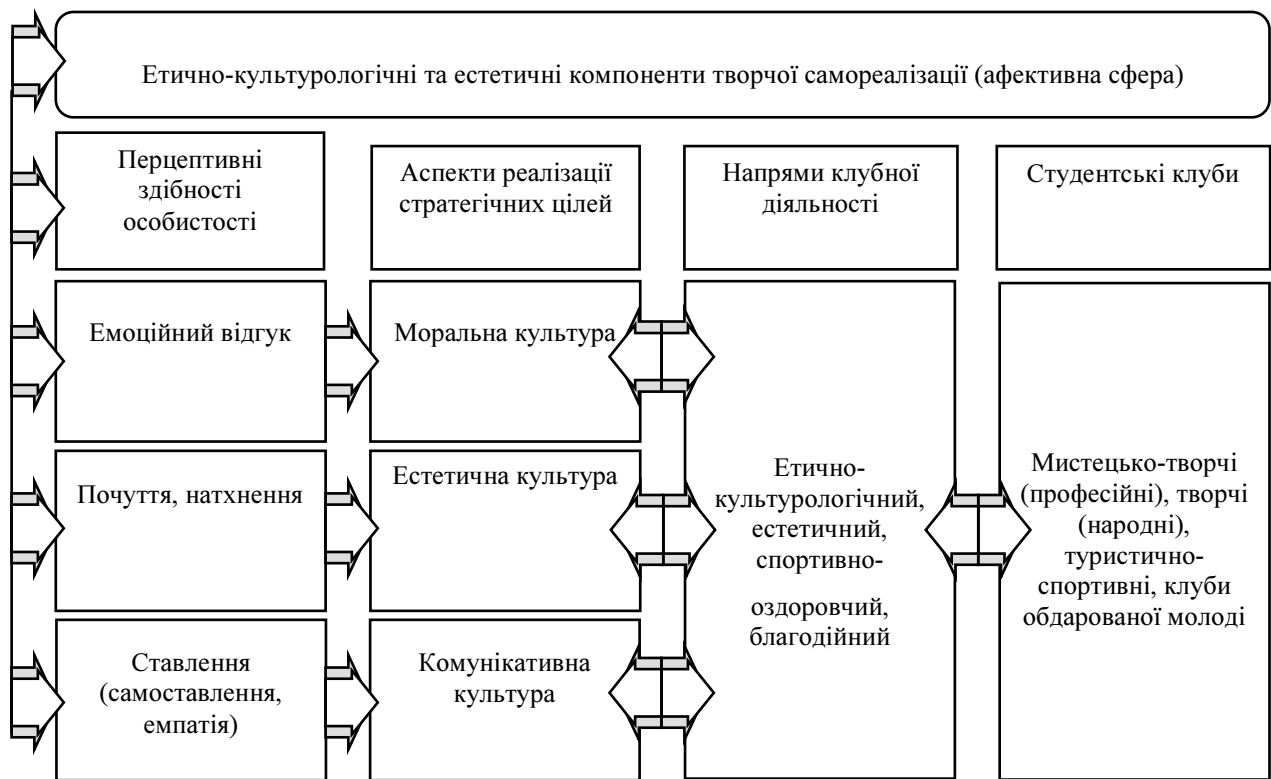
Етично-культурологічні та естетичні компоненти творчої самореалізації (афективна сфера)

Перцептивні здібності особистості

Аспекти реалізації стратегічних цілей

Напрями клубної діяльності

Студентські клуби

Емоційний відгук

Моральна культура

Почуття, натхнення

Естетична культура

Етично-культурологічний, естетичний, спортивно-оздоровчий, благодійний

Мистецько-творчі (професійні), творчі (народні), туристично-спортивні, клуби обдарованої молоді

Ставлення (самоставлення, емпатія)

Комунікативна культура